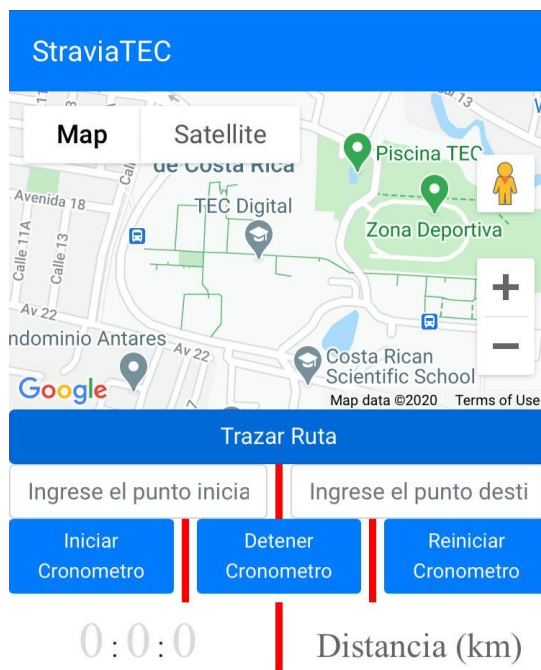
StraviaTEC

Map
Satellite

de Costa Rica
Piscina TEC
Avenida 18
TEC Digital
Zona Deportiva
Calle 11A
Calle 13
Av 22
ndominio Antares
Av 22
Costa Rican Scientific School
Google
Map data ©2020 Terms of Use

Trazar Ruta

Ingrese el punto inicia
Ingrese el punto desti

Iniciar Cronometro
Detener Cronometro
Reiniciar Cronometro

0 : 0 : 0
Distancia (km)